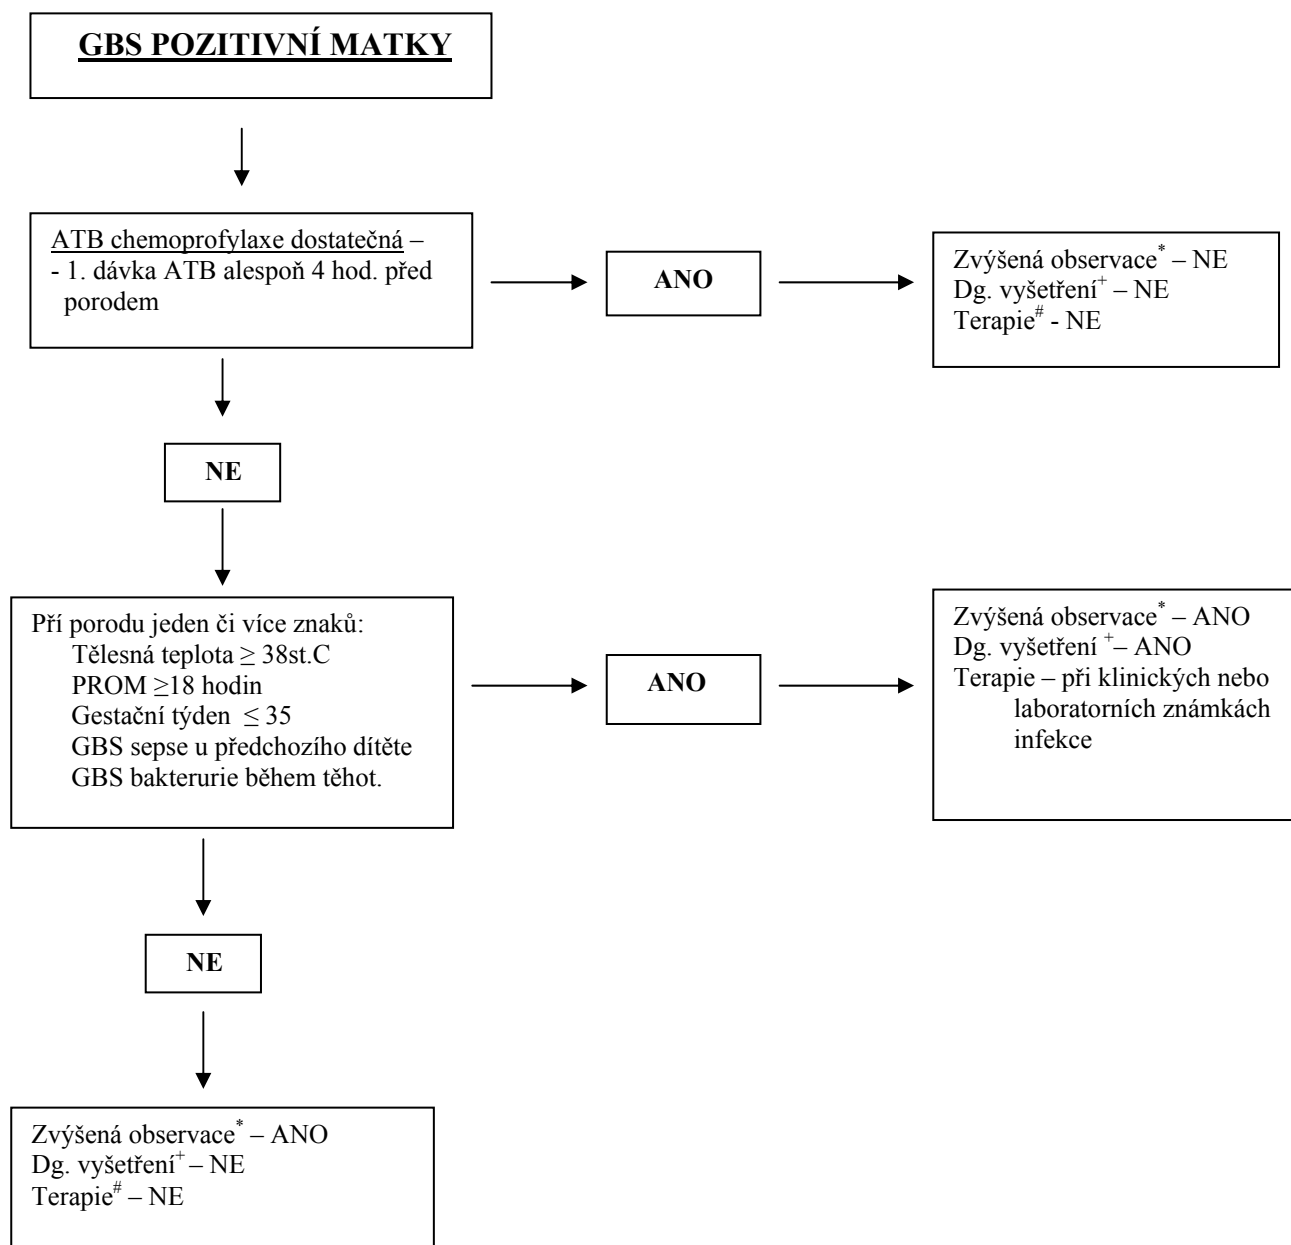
GBS POZITIVNÍ MATKY

ATB chemoprofylaxe dostatečná –
- 1. dávka ATB alespoň 4 hod. před porodem

ANO

Zvýšená observace$^{*}$ – NE
Dg. vyšetření$^{+}$ – NE
Terapie$^{\#}$ - NE

NE

Pří porodu jeden či více znaků:
Tělesná teplota $\geq$ 38st.C
PROM $\geq$18 hodin
Gestační týden $\leq$ 35
GBS sepse u předchozího dítěte
GBS bakterurie během těhot.

ANO

Zvýšená observace$^{*}$ – ANO
Dg. vyšetření $^{+}$– ANO
Terapie – při klinických nebo laboratorních známkách infekce

NE

Zvýšená observace$^{*}$ – ANO
Dg. vyšetření$^{+}$ – NE
Terapie$^{\#}$ – NE